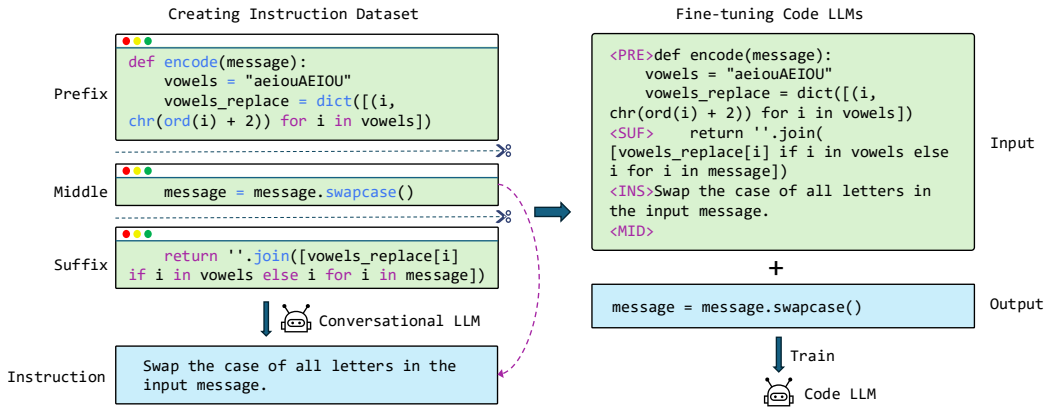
Creating Instruction Dataset

Prefix

```
def encode(message):
    vowels = "aeiouAEIOU"
    vowels_replace = dict([(i,
chr(ord(i) + 2)) for i in vowels])
```

Middle

```
    message = message.swapcase()
```

Suffix

```
    return ''.join([vowels_replace[i]
if i in vowels else i for i in message])
```

Conversational LLM

Instruction

Swap the case of all letters in the input message.

Fine-tuning Code LLMs

```
<PRE>def encode(message):
    vowels = "aeiouAEIOU"
    vowels_replace = dict([(i,
chr(ord(i) + 2)) for i in vowels])
<SUF>    return ''.join(
[vowels_replace[i] if i in vowels else
i for i in message])
<INS>Swap the case of all letters in
the input message.
<MID>
```

Input

+

```
message = message.swapcase()
```

Output

Train

Code LLM